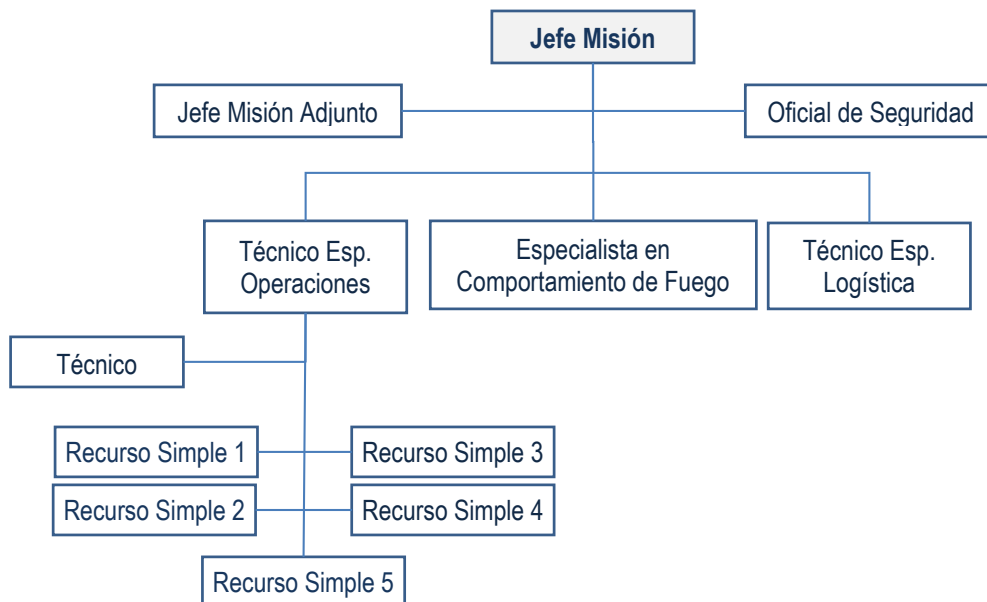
Jefe Misión

Jefe Misión Adjunto

Oficial de Seguridad

Técnico Esp. Operaciones

Especialista en Comportamiento de Fuego

Técnico Esp. Logística

Técnico

Recurso Simple 1

Recurso Simple 3

Recurso Simple 2

Recurso Simple 4

Recurso Simple 5